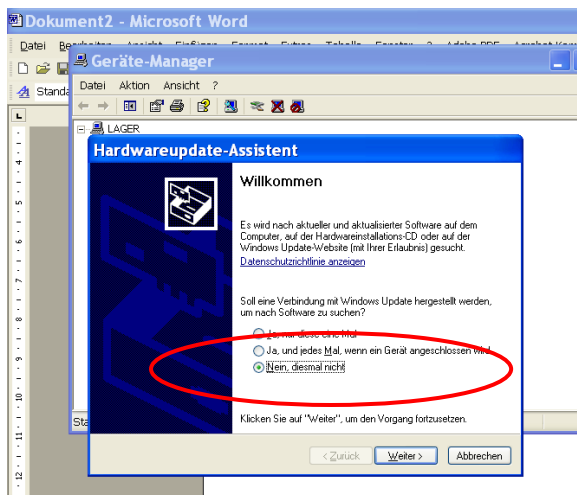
Dokument2 - Microsoft Word

Datei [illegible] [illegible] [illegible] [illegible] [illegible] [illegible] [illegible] ? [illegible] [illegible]

Standa

Geräte-Manager

Datei Aktion Ansicht ?

LAGER

Hardwareupdate-Assistent

Willkommen

Es wird nach aktueller und aktualisierter Software auf dem Computer, auf der Hardwareinstallations-CD oder auf der Windows Update-Website (mit Ihrer Erlaubnis) gesucht.

Datenschutzrichtlinie anzeigen

Soll eine Verbindung mit Windows Update hergestellt werden, um nach Software zu suchen?

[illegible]

Ja, und jedes Mal, wenn ein Gerät angeschlossen wird

Nein, diesmal nicht

Klicken Sie auf "Weiter", um den Vorgang fortzusetzen.

< Zurück Weiter > Abbrechen

Sta

1 2 3 4 5 6 7 8 9 10 11 12